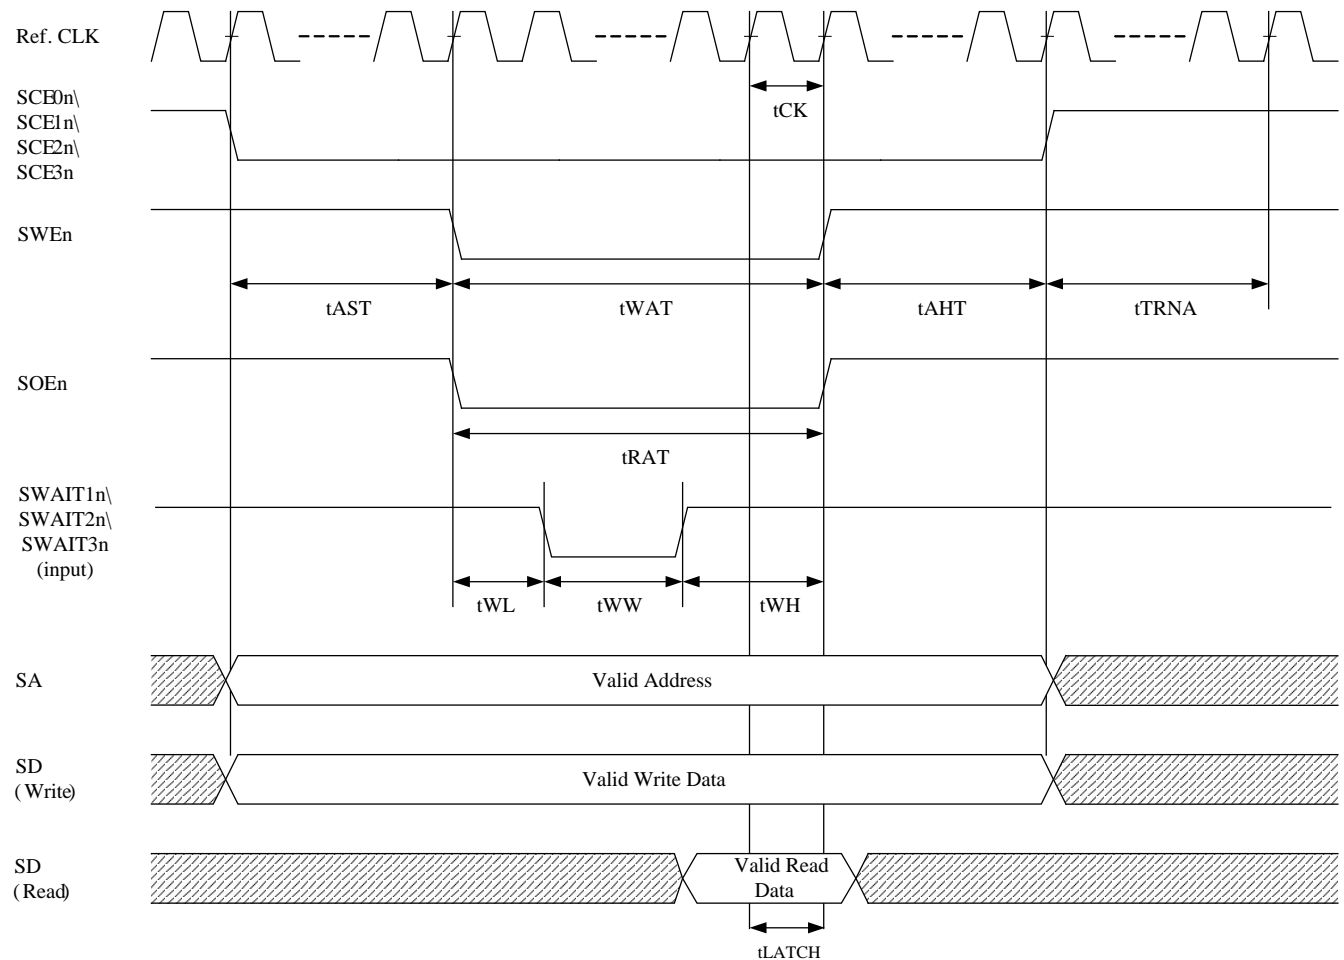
Ref. CLK

SCE0n\
SCE1n\
SCE2n\
SCE3n

tCK

SWEn

tAST

tWAT

tAHT

tTRNA

SOEn

tRAT

SWAIT1n\
SWAIT2n\
SWAIT3n
(input)

tWL

tWW

tWH

SA

Valid Address

SD
(Write)

Valid Write Data

SD
(Read)

Valid Read Data

tLATCH